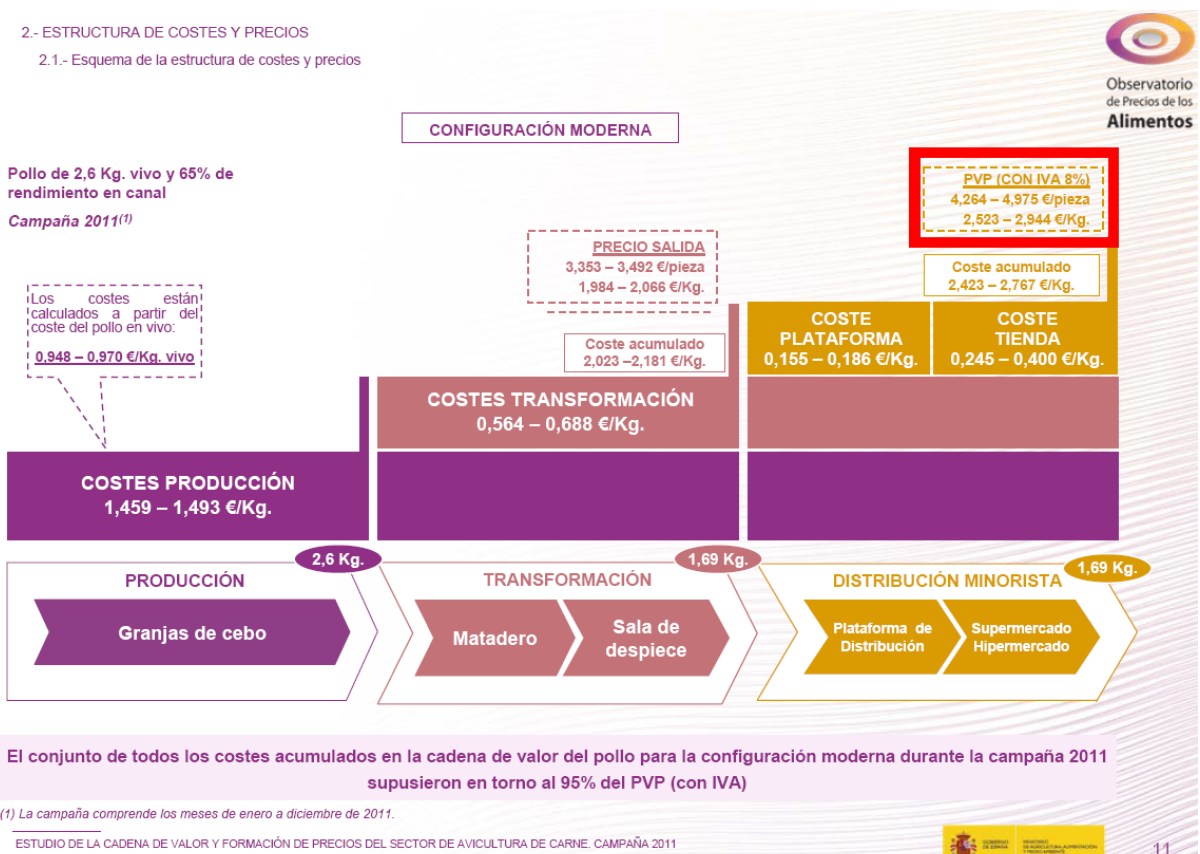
2.- ESTRUCTURA DE COSTES Y PRECIOS

2.1.- Esquema de la estructura de costes y precios

Observatorio de Precios de los Alimentos

CONFIGURACIÓN MODERNA

Pollo de 2,6 Kg. vivo y 65% de rendimiento en canal

Campaña 2011$^{(1)}$

Los costes están calculados a partir del coste del pollo en vivo:

0,948 – 0,970 €/Kg. vivo

PRECIO SALIDA
3,353 – 3,492 €/pieza
1,984 – 2,066 €/Kg.

PVP (CON IVA 8%)
4,264 – 4,975 €/pieza
2,523 – 2,944 €/Kg.

Coste acumulado
2,423 – 2,767 €/Kg.

Coste acumulado
2,023 –2,181 €/Kg.

COSTE PLATAFORMA
0,155 – 0,186 €/Kg.

COSTE TIENDA
0,245 – 0,400 €/Kg.

COSTES TRANSFORMACIÓN
0,564 – 0,688 €/Kg.

COSTES PRODUCCIÓN
1,459 – 1,493 €/Kg.

2,6 Kg.

1,69 Kg.

1,69 Kg.

PRODUCCIÓN

Granjas de cebo

TRANSFORMACIÓN

Matadero

Sala de despiece

DISTRIBUCIÓN MINORISTA

Plataforma de Distribución

Supermercado Hipermercado

El conjunto de todos los costes acumulados en la cadena de valor del pollo para la configuración moderna durante la campaña 2011 supusieron en torno al 95% del PVP (con IVA)

(1) La campaña comprende los meses de enero a diciembre de 2011.

ESTUDIO DE LA CADENA DE VALOR Y FORMACIÓN DE PRECIOS DEL SECTOR DE AVICULTURA DE CARNE. CAMPAÑA 2011

11